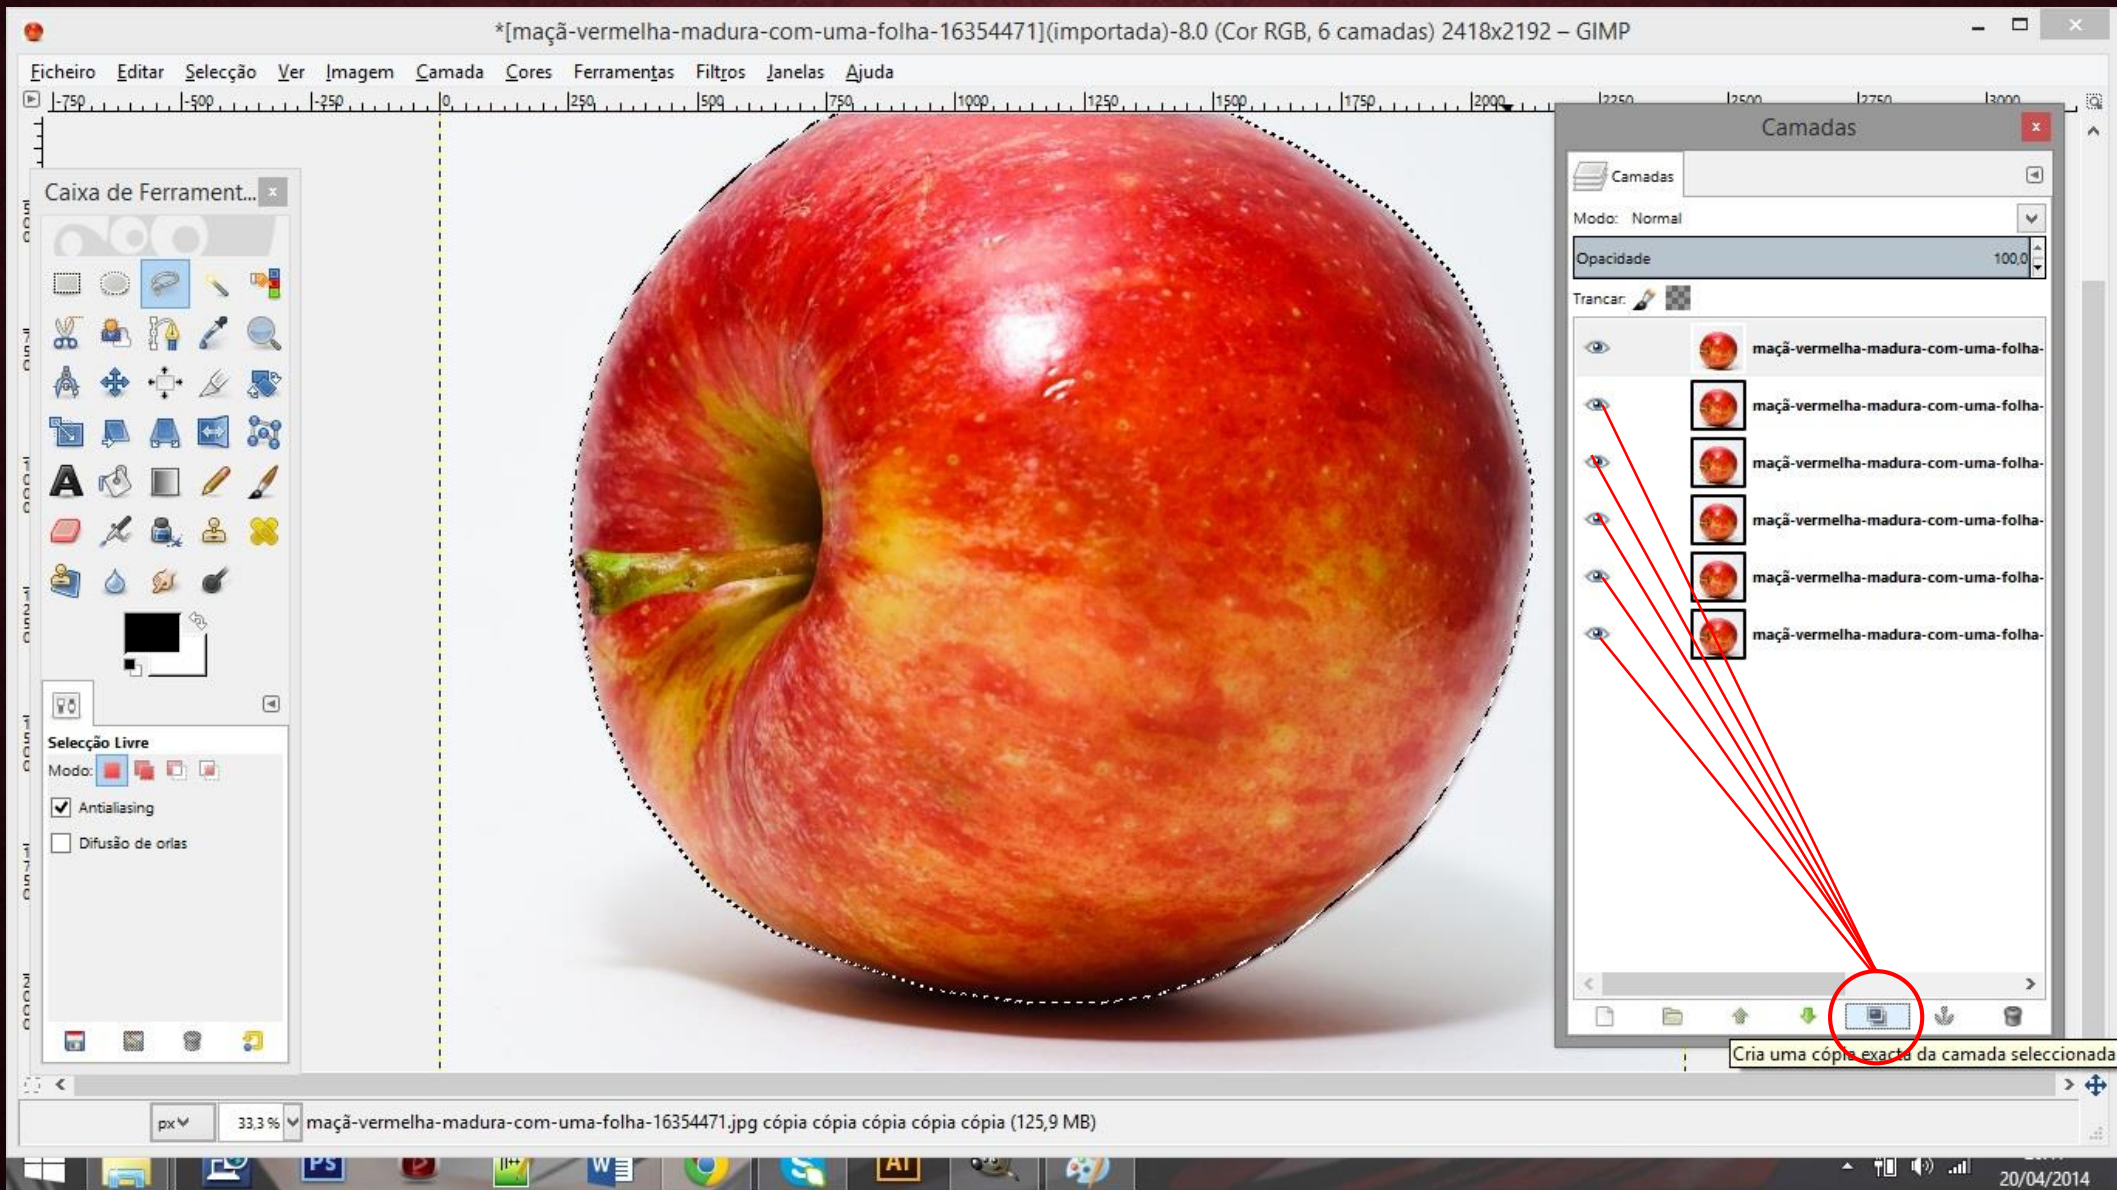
*[maçã-vermelha-madura-com-uma-folha-16354471](importada)-8.0 (Cor RGB, 6 camadas) 2418x2192 – GIMP

Ficheiro Editar Selecção Ver Imagem Camada Cores Ferramentas Filtros Janelas Ajuda

-750 -500 -250 0 250 500 750 1000 1250 1500 1750 2000 2250 2500 2750 3000

Caixa de Ferrament...

Selecção Livre
Modo:
Antialiasing
Difusão de orlas

Camadas
Camadas
Modo: Normal
Opacidade 100,0
Trancar:
maçã-vermelha-madura-com-uma-folha-
maçã-vermelha-madura-com-uma-folha-
maçã-vermelha-madura-com-uma-folha-
maçã-vermelha-madura-com-uma-folha-
maçã-vermelha-madura-com-uma-folha-
maçã-vermelha-madura-com-uma-folha-

Cria uma cópia exacta da camada seleccionada

px 33,3 % maçã-vermelha-madura-com-uma-folha-16354471.jpg cópia cópia cópia cópia cópia (125,9 MB)

PS AI W
20/04/2014